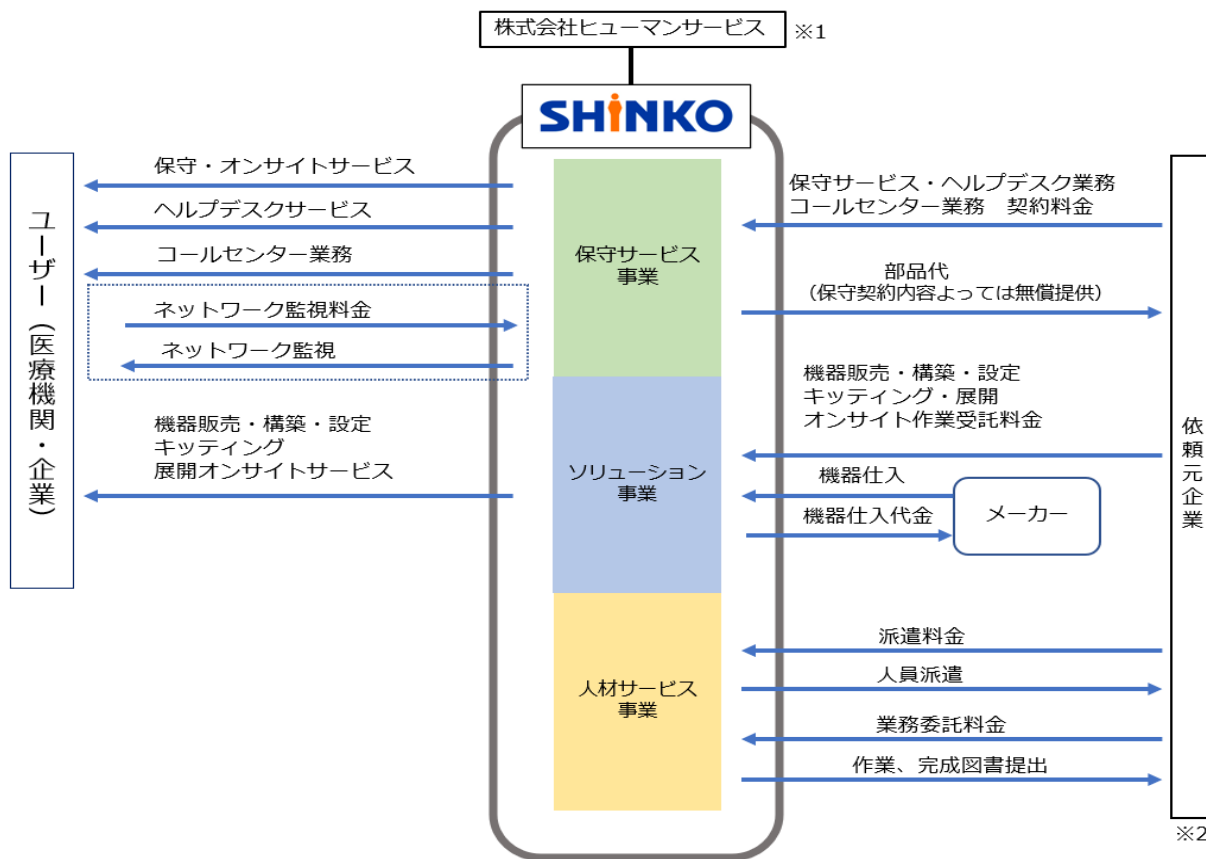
株式会社ヒューマンサービス ※1

SHINKO

ユーザー（医療機関・企業）

保守・オンサイトサービス

ヘルプデスクサービス

コールセンター業務

ネットワーク監視料金

ネットワーク監視

機器販売・構築・設定
キッティング
展開オンサイトサービス

保守サービス事業

ソリューション事業

人材サービス事業

保守サービス・ヘルプデスク業務
コールセンター業務　契約料金

部品代
（保守契約内容よっては無償提供）

機器販売・構築・設定
キッティング・展開
オンサイト作業受託料金

機器仕入

機器仕入代金

メーカー

派遣料金

人員派遣

業務委託料金

作業、完成図書提出

依頼元企業

※2